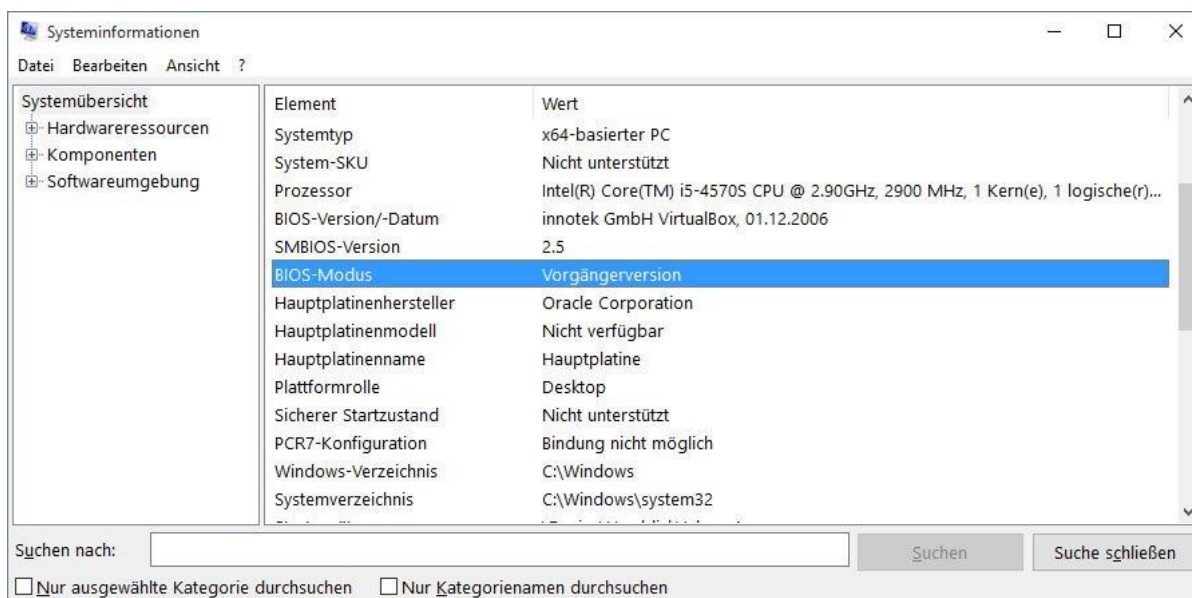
Systeminformationen

Datei Bearbeiten Ansicht ?

Systemübersicht
Hardwareressourcen
Komponenten
Softwareumgebung

| Element | Wert |
|---|---|
| Systemtyp | x64-basierter PC |
| System-SKU | Nicht unterstützt |
| Prozessor | Intel(R) Core(TM) i5-4570S CPU @ 2.90GHz, 2900 MHz, 1 Kern(e), 1 logische(r)... |
| BIOS-Version/-Datum | innotek GmbH VirtualBox, 01.12.2006 |
| SMBIOS-Version | 2.5 |
| BIOS-Modus | Vorgängerversion |
| Hauptplatinenhersteller | Oracle Corporation |
| Hauptplatinenmodell | Nicht verfügbar |
| Hauptplatinenname | Hauptplatine |
| Plattformrolle | Desktop |
| Sicherer Startzustand | Nicht unterstützt |
| PCR7-Konfiguration | Bindung nicht möglich |
| Windows-Verzeichnis | C:\Windows |
| Systemverzeichnis | C:\Windows\system32 |
| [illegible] | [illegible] |

Suchen nach:
Suchen
Suche schließen

Nur ausgewählte Kategorie durchsuchen
Nur Kategorienamen durchsuchen